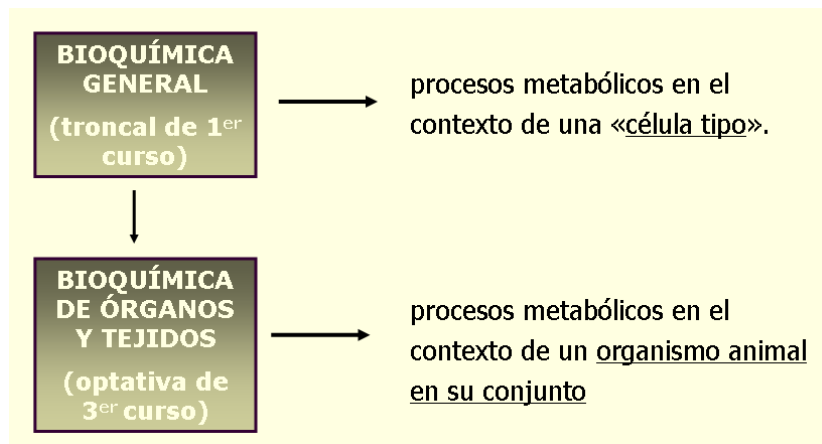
BIOQUÍMICA GENERAL

(troncal de 1$^{er}$ curso)

procesos metabólicos en el contexto de una «célula tipo».

BIOQUÍMICA DE ÓRGANOS Y TEJIDOS

(optativa de 3$^{er}$ curso)

procesos metabólicos en el contexto de un organismo animal en su conjunto